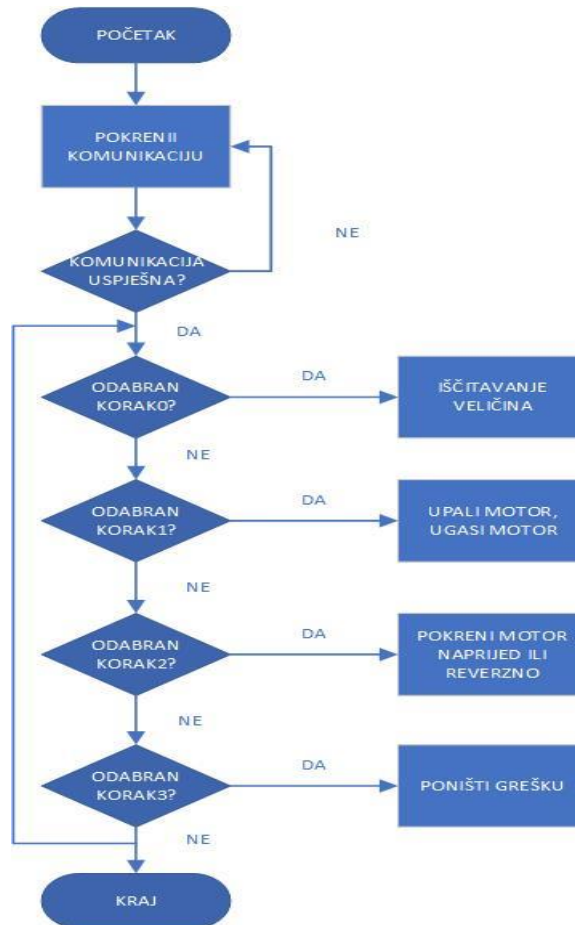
POČETAK

POKRENII KOMUNIKACIJU

NE

KOMUNIKACIJA USPJEŠNA?

DA

ODABRAN KORAK0?

DA

IŠČITAVANJE VELIČINA

NE

ODABRAN KORAK1?

DA

UPALI MOTOR, UGASI MOTOR

NE

ODABRAN KORAK2?

DA

POKRENI MOTOR NAPRIJED ILI REVERZNO

NE

ODABRAN KORAK3?

DA

PONIŠTI GREŠKU

NE

KRAJ